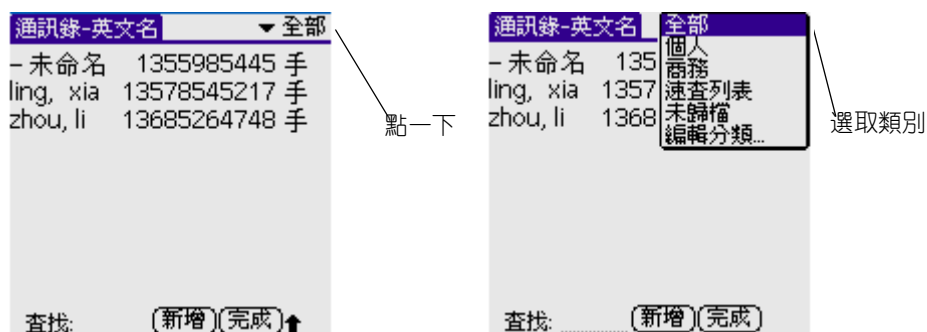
通訊錄-英文名 ▾全部

-未命名 1355985445 手
ling, xia 13578545217 手
zhou, li 13685264748 手

查找: (新增)(完成)

點一下

通訊錄-英文名

-未命名 135
ling, xia 1357
zhou, li 1368

全部
個人
商務
速查列表
未歸檔
編輯分類...

查找: (新增)(完成)

選取類別